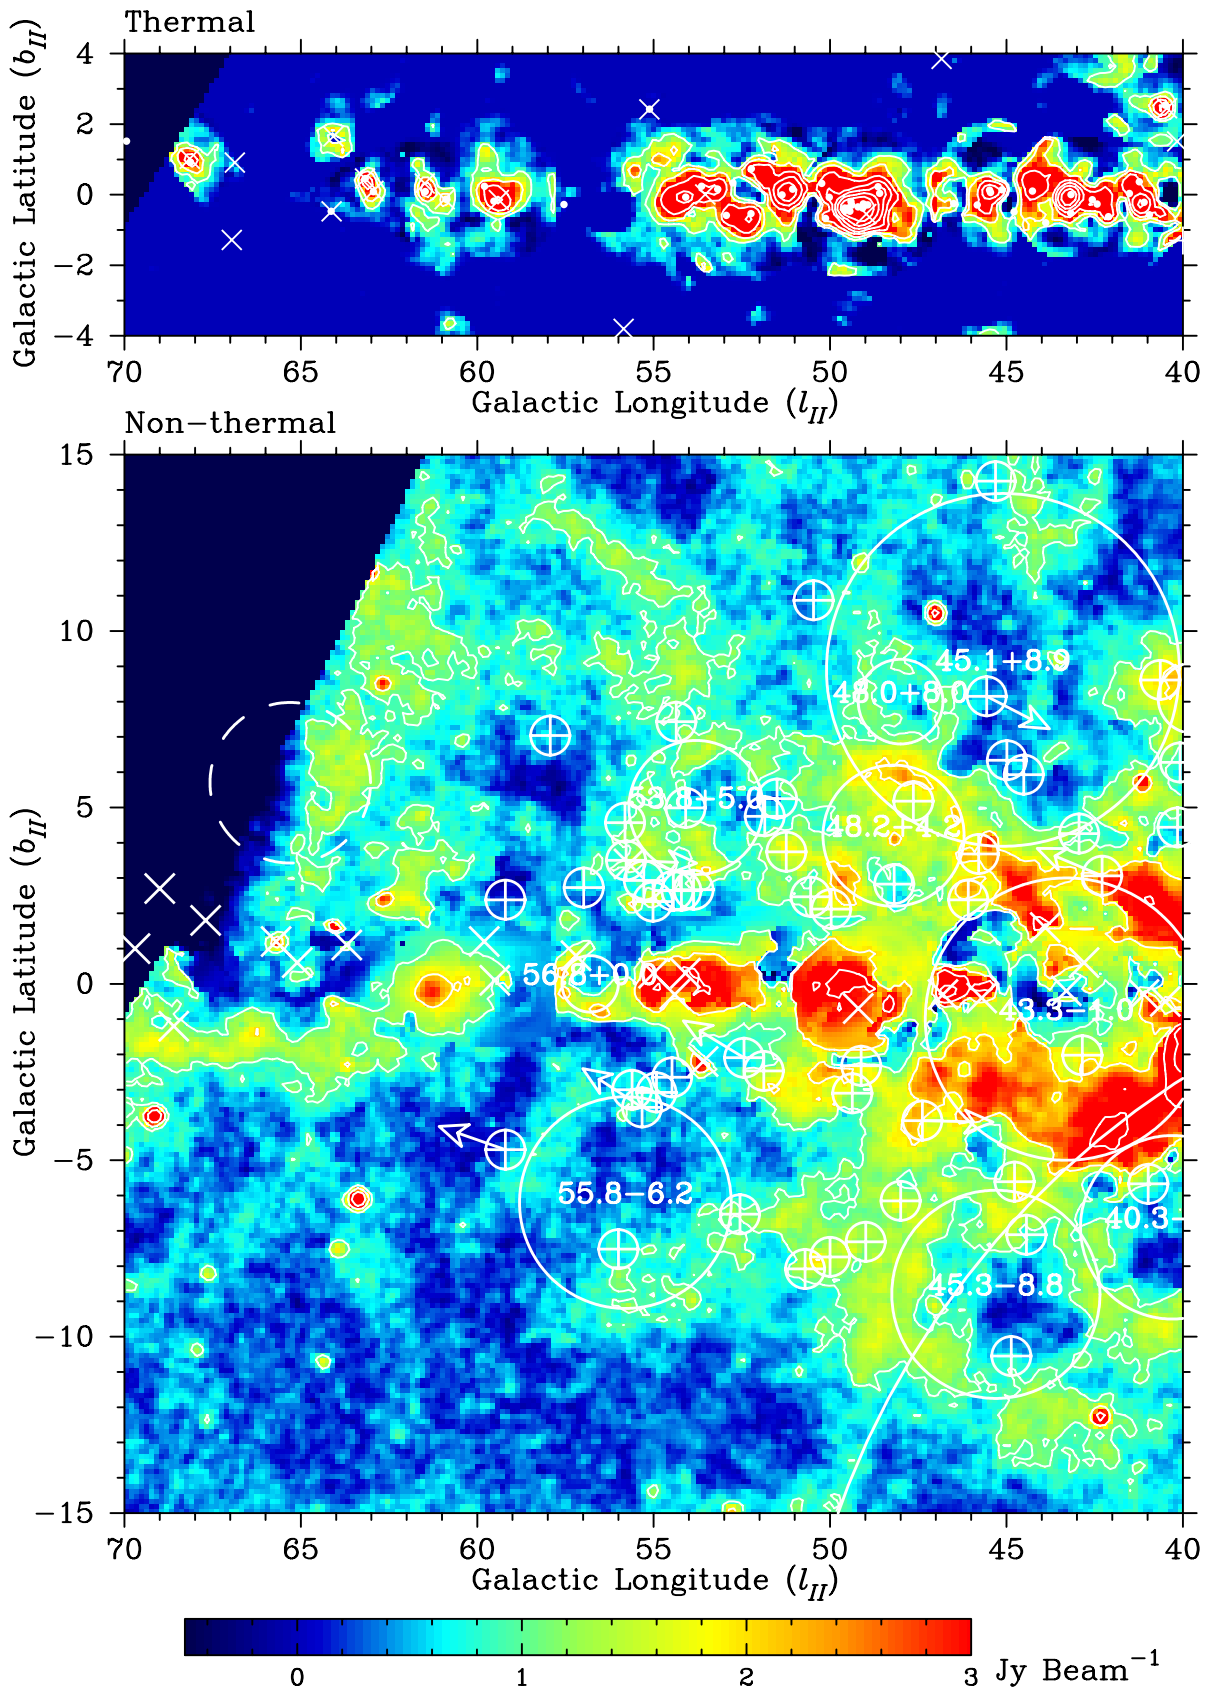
Thermal

Galactic Latitude ($b_{II}$)

4
2
0
−2
−4

70 65 60 55 50 45 40

Galactic Longitude ($l_{II}$)

Non−thermal

Galactic Latitude ($b_{II}$)

15
10
5
0
−5
−10
−15

45.1+8.9
48.0+8.0
53.8+5.0
48.2+4.2
56.8+0.0
43.3−1.0
55.8−6.2
40.3−
45.3−8.8

70 65 60 55 50 45 40

Galactic Longitude ($l_{II}$)

0 1 2 3 Jy Beam$^{-1}$